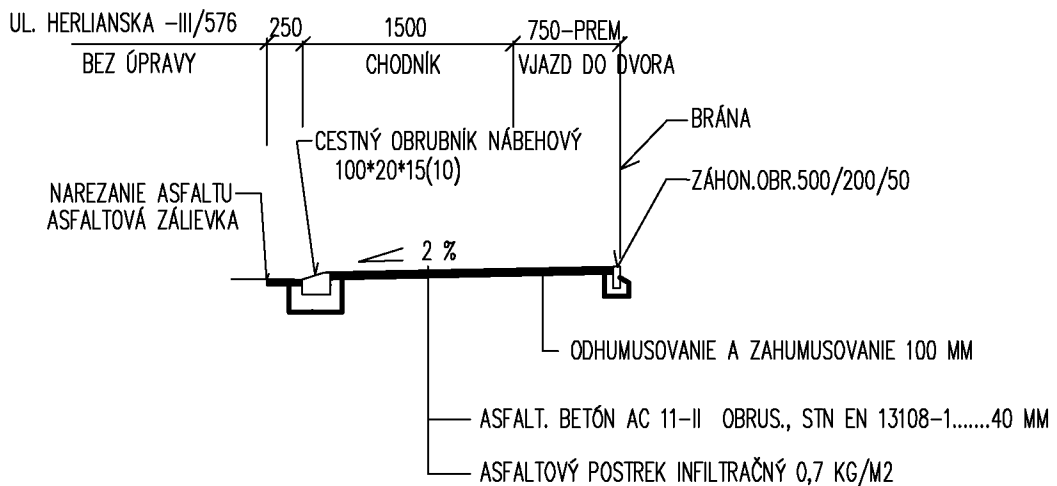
UL. HERLIANSKA –III/576
250
1500
750–PREM
BEZ ÚPRAVY
CHODNÍK
VJAZD DO DVORA

BRÁNA

CESTNÝ OBRUBNÍK NÁBEHOVÝ
100*20*15(10)

ZÁHON.OBR.500/200/50

NAREZANIE ASFALTU
ASFALTOVÁ ZÁLIEVKA

2 %

ODHUMUSOVANIE A ZAHUMUSOVANIE 100 MM

ASFALT. BETÓN AC 11–II OBRUS., STN EN 13108–1.......40 MM

ASFALTOVÝ POSTREK INFILTRAČNÝ 0,7 KG/M2